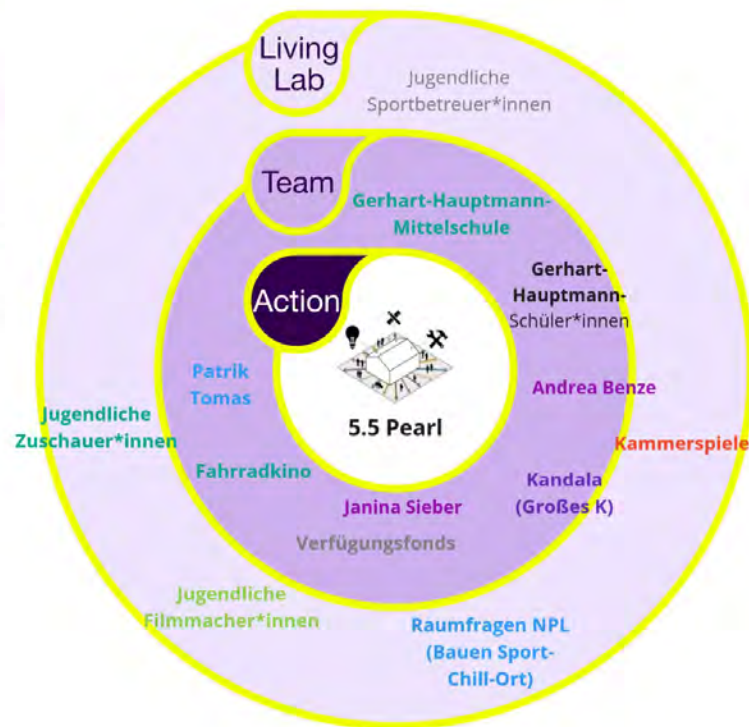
Living Lab

Jugendliche Sportbetreuer*innen

Team

Gerhart-Hauptmann-Mittelschule

Action

Gerhart-Hauptmann-Schüler*innen

Patrik Tomas

Andrea Benze

5.5 Pearl

Jugendliche Zuschauer*innen

Kammerspiele

Fahrradkino

Kandala (Großes K)

Janina Sieber

Verfügungsfonds

Jugendliche Filmmacher*innen

Raumfragen NPL (Bauen Sport-Chill-Ort)